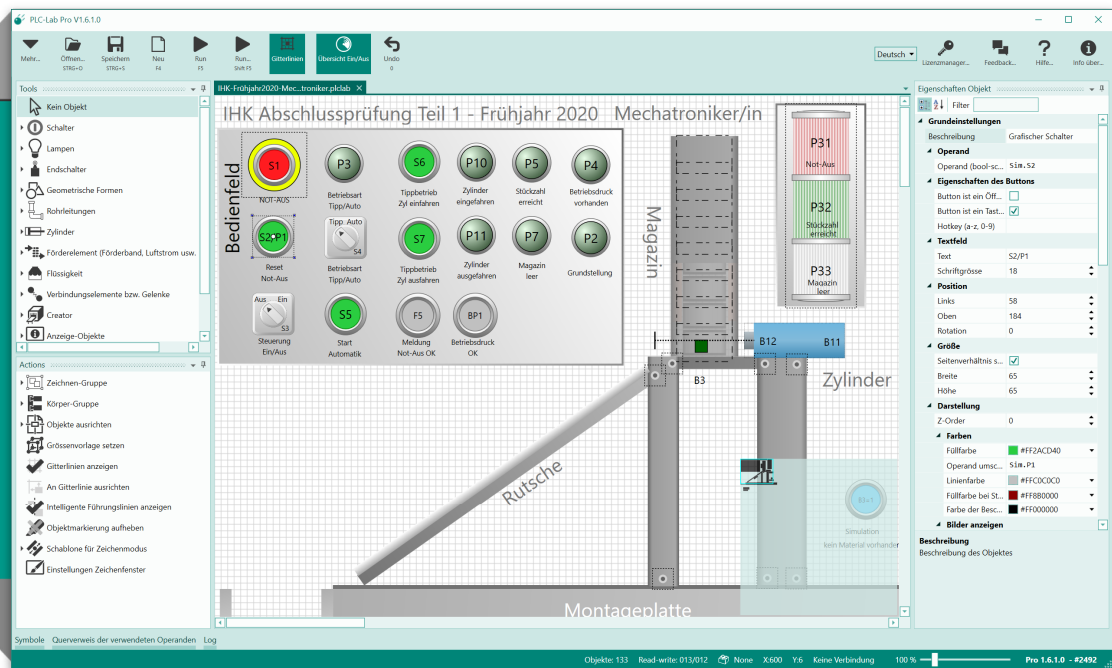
PLC-Lab Pro V1.6.1.0

Mehr... Öffnen... STRG+O Speichern STRG+S Neu F4 Run F5 Run... Shift-F5 Gitterlinien Übersicht Ein/Aus Undo 0

Deutsch Lizenzmanager... Feedback... Hilfe... Info über...

Tools
Kein Objekt
Schalter
Lampen
Endschalter
Geometrische Formen
Rohrleitungen
Zylinder
Förderelement (Förderband, Luftstrom usw.
Flüssigkeit
Verbindungselemente bzw. Gelenke
Creator
Anzeige-Objekte

Actions
Zeichnen-Gruppe
Körper-Gruppe
Objekte ausrichten
Grössenvorlage setzen
Gitterlinien anzeigen
An Gitterlinie ausrichten
Intelligente Führungslinien anzeigen
Objektmarkierung aufheben
Schablone für Zeichenmodus
Einstellungen Zeichenfenster

IHK-Frühjahr2020-Mec...troniker.plclab

IHK Abschlussprüfung Teil 1 - Frühjahr 2020 Mechatroniker/in

Bedienfeld
S1 NOT-AUS
P3 Betriebsart Tipp/Auto
S6 Tippbetrieb Zyl einfahren
P10 Zylinder eingefahren
P5 Stückzahl erreicht
P4 Betriebsdruck vorhanden
S2/P1 Reset Not-Aus
Tipp Auto S4 Betriebsart Tipp/Auto
S7 Tippbetrieb Zyl ausfahren
P11 Zylinder ausgefahren
P7 Magazin leer
P2 Grundstellung
Aus Ein S3 Steuerung Ein/Aus
S5 Start Automatik
F5 Meldung Not-Aus OK
BP1 Betriebsdruck OK

Magazin
P31 Not-Aus
P32 Stückzahl erreicht
P33 Magazin leer
B12 B11
B3
Zylinder
Rutsche
B3+1 Simulation kein Material vorhanden
Montageplatte

Eigenschaften Objekt
Filter
Grundeinstellungen
Beschreibung | Grafischer Schalter
Operand
Operand (bool-sc... | Sim.S2
Eigenschaften des Buttons
Button ist ein Öff...
Button ist ein Tast...
Hotkey (a-z, 0-9)
Textfeld
Text | S2/P1
Schriftgrösse | 18
Position
Links | 58
Oben | 184
Rotation | 0
Größe
Seitenverhältnis s...
Breite | 65
Höhe | 65
Darstellung
Z-Order | 0
Farben
Füllfarbe | #FF2ACD40
Operand umsc... | Sim.P1
Linienfarbe | #FFC0C0C0
Füllfarbe bei St... | #FF8B0000
Farbe der Besc... | #FF000000
Bilder anzeigen
Beschreibung
Beschreibung des Objektes

Symbole Querverweis der verwendeten Operanden Log

Objekte: 133 Read-write: 013/012 None X:600 Y:6 Keine Verbindung 100 % Pro 1.6.1.0 - #2492